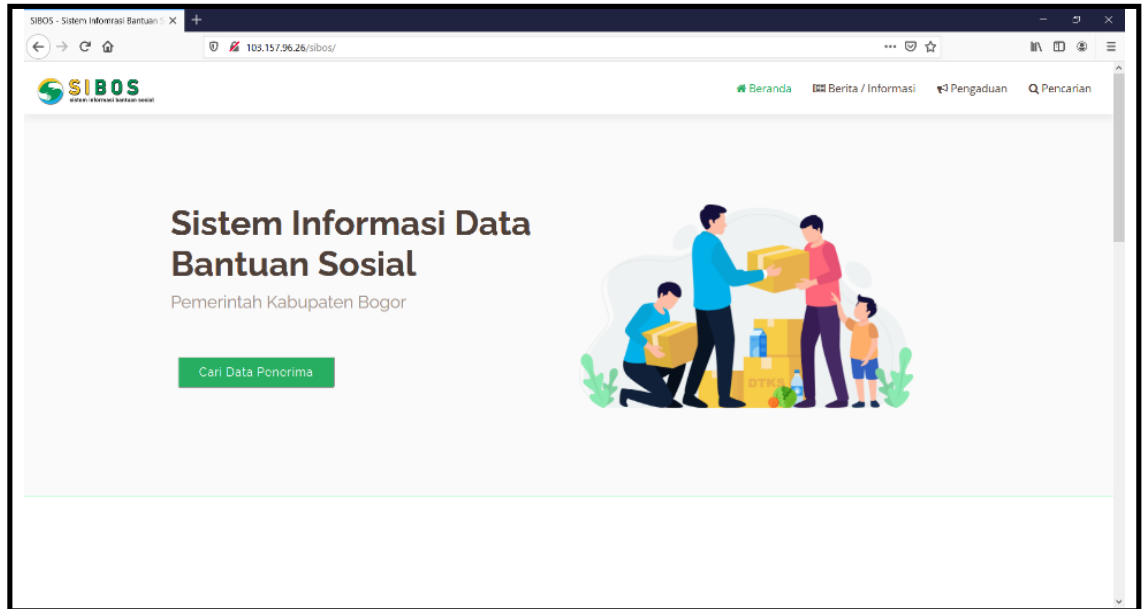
SIBOS - Sistem Informasi Bantuan S
103.157.96.26/sibos/

SIBOS
sistem informasi bantuan sosial

Beranda
Berita / Informasi
Pengaduan
Pencarian

Sistem Informasi Data Bantuan Sosial

Pemerintah Kabupaten Bogor

Cari Data Penerima

DTKS